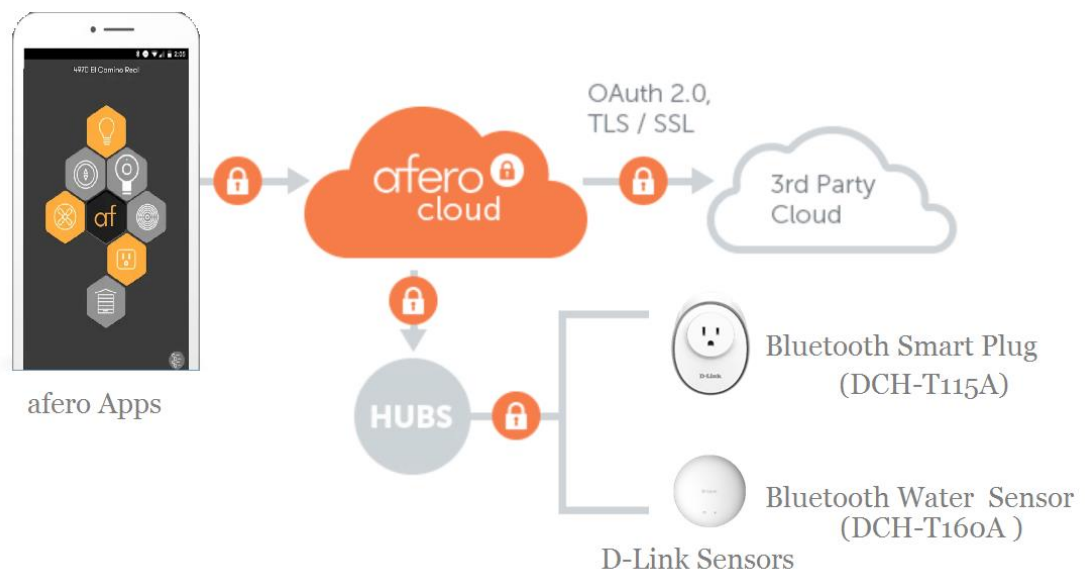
2:05

497C El Camino Real

af

afero Apps

afero cloud

OAuth 2.0, TLS / SSL

3rd Party Cloud

HUBS

D-Link

Bluetooth Smart Plug (DCH-T115A)

D-Link

Bluetooth Water Sensor (DCH-T160A )

D-Link Sensors